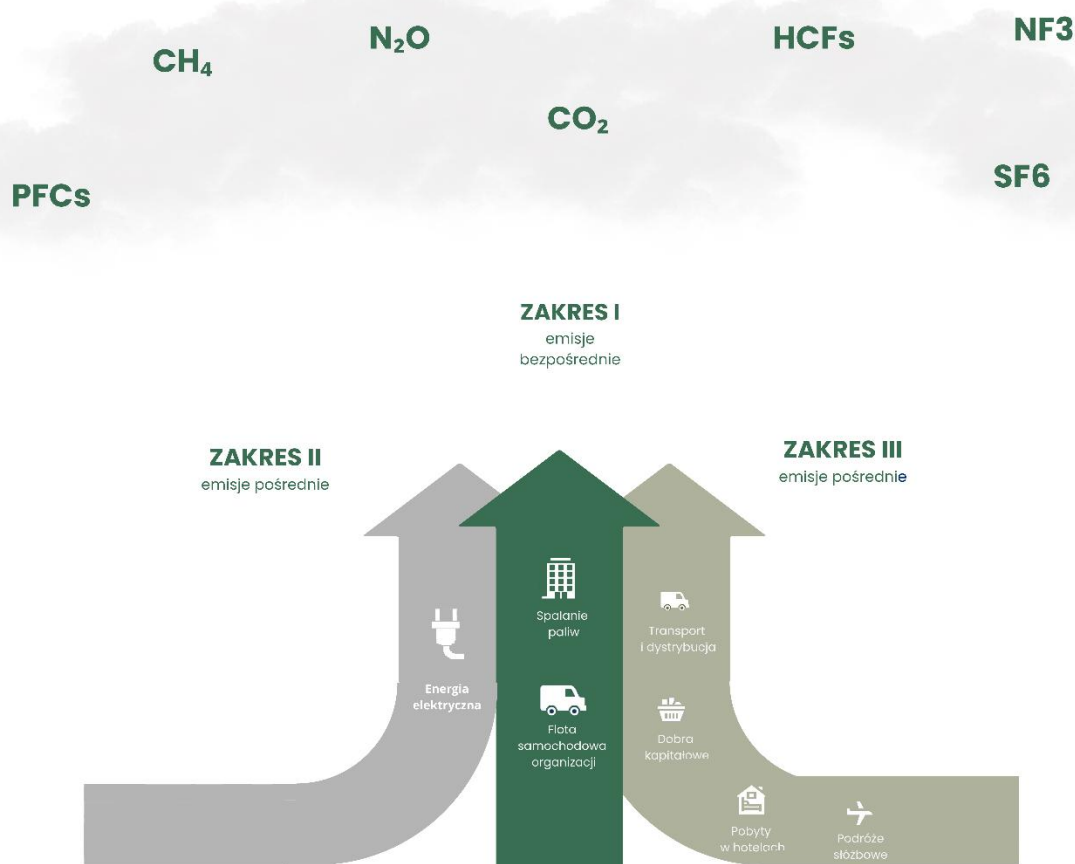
$CH_4$

$N_2O$

HCFs

NF3

$CO_2$

PFCs

SF6

ZAKRES I
emisje bezpośrednie

ZAKRES II
emisje pośrednie

ZAKRES III
emisje pośrednie

Energia elektryczna

Spalanie paliw

Flota samochodowa organizacji

Transport i dystrybucja

Dobra kapitałowe

Pobyty w hotelach

Podróże służbowe